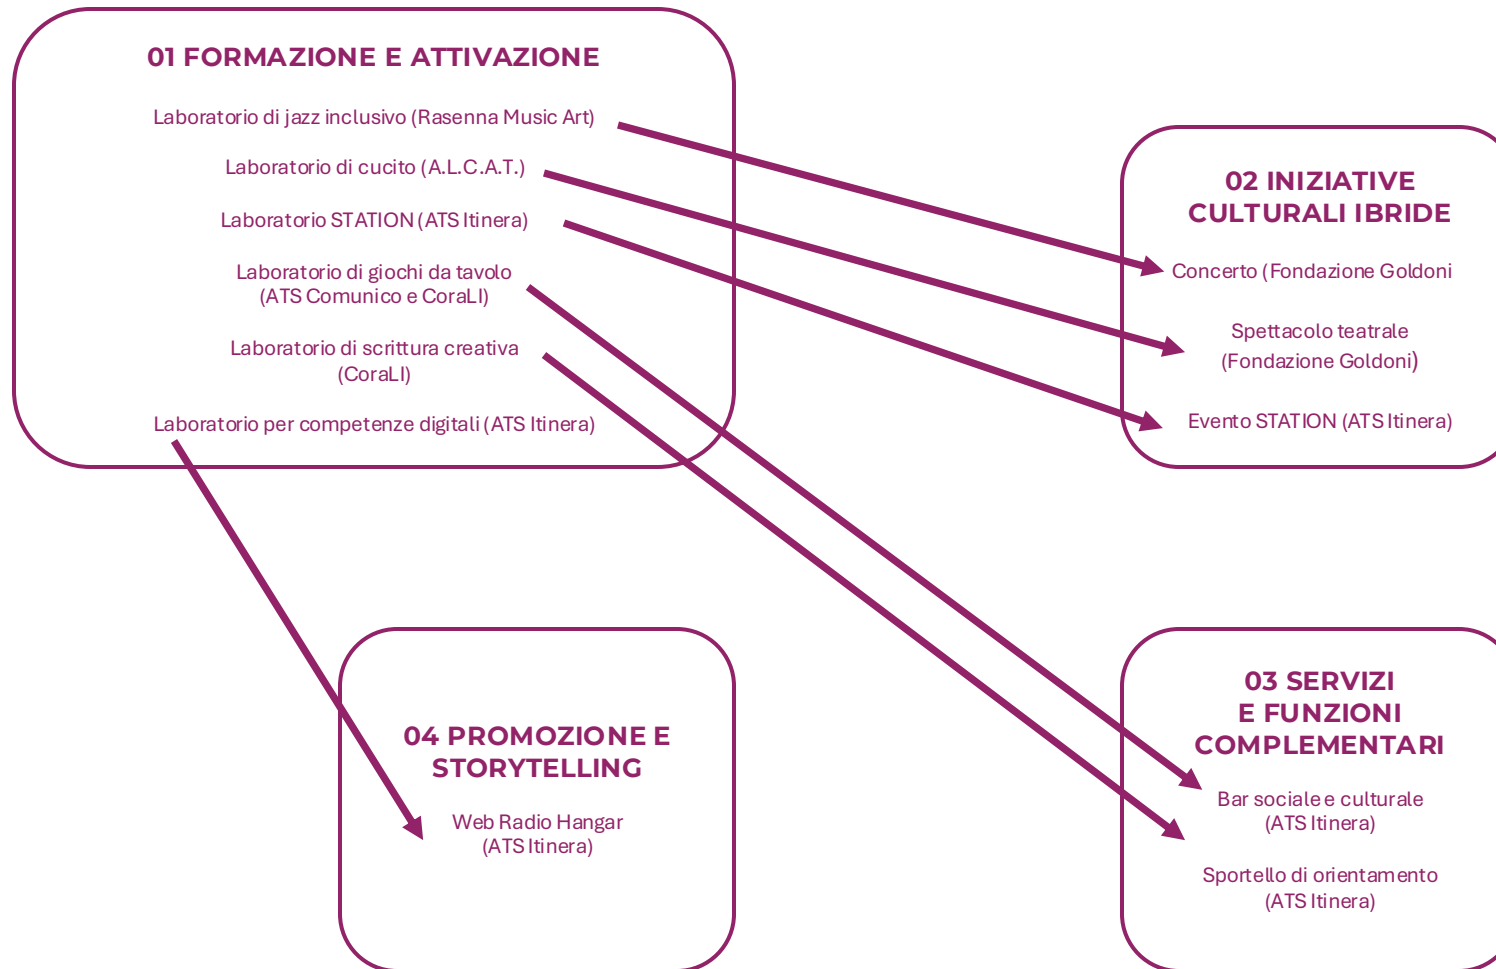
01 FORMAZIONE E ATTIVAZIONE

Laboratorio di jazz inclusivo (Rasenna Music Art)

Laboratorio di cucito (A.L.C.A.T.)

Laboratorio STATION (ATS Itinera)

Laboratorio di giochi da tavolo (ATS Comunico e CoraLI)

Laboratorio di scrittura creativa (CoraLI)

Laboratorio per competenze digitali (ATS Itinera)

02 INIZIATIVE CULTURALI IBRIDE

Concerto (Fondazione Goldoni

Spettacolo teatrale (Fondazione Goldoni)

Evento STATION (ATS Itinera)

04 PROMOZIONE E STORYTELLING

Web Radio Hangar (ATS Itinera)

03 SERVIZI E FUNZIONI COMPLEMENTARI

Bar sociale e culturale (ATS Itinera)

Sportello di orientamento (ATS Itinera)